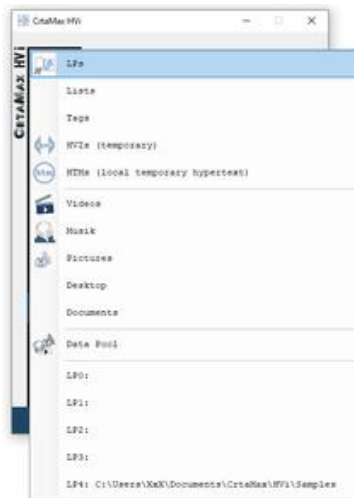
CrtaMax HVi

CrtaMax HVi

LPs

Lists

Tags

HVIs (temporary)

HTMs (local temporary hypertext)

Videos

Musik

Pictures

Desktop

Documents

Data Pool

LP0:

LP1:

LP2:

LP3:

LP4: C:\Users\XaX\Documents\CrtaMax\HVi\Samples